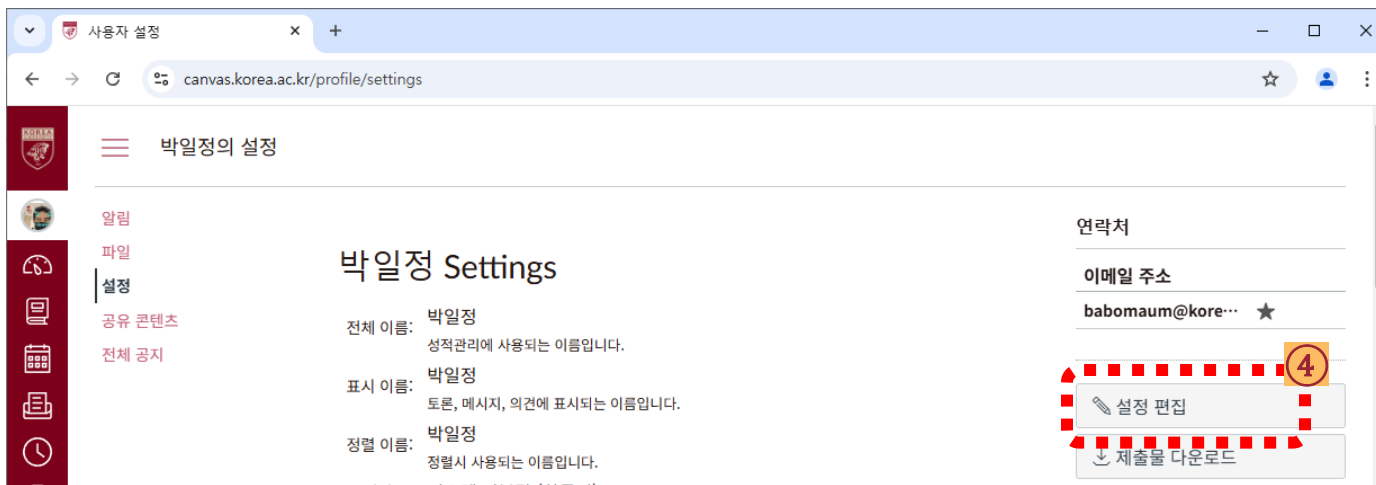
사용자 설정

canvas.korea.ac.kr/profile/settings

KOREA

박일정의 설정

알림
파일
설정
공유 콘텐츠
전체 공지

박일정 Settings

전체 이름: 박일정
성적관리에 사용되는 이름입니다.

표시 이름: 박일정
토론, 메시지, 의견에 표시되는 이름입니다.

정렬 이름: 박일정
정렬시 사용되는 이름입니다.

연락처

이메일 주소

babomaum@kore···

4

설정 편집

제출물 다운로드